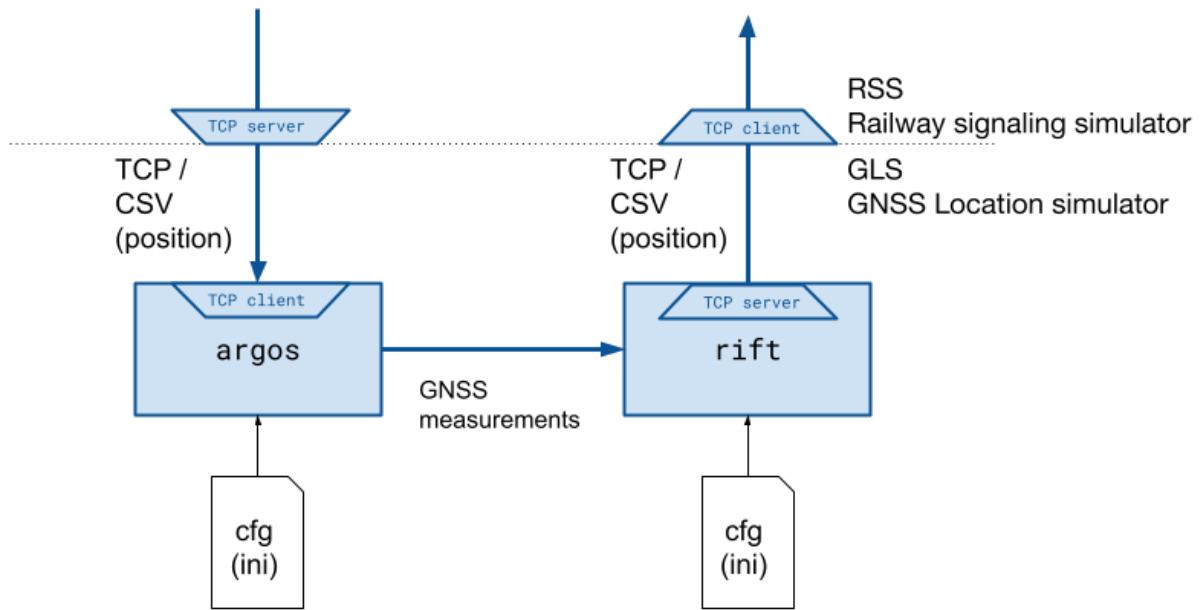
TCP server

TCP client

RSS
Railway signaling simulator

GLS
GNSS Location simulator

TCP /
CSV
(position)

TCP /
CSV
(position)

TCP client

argos

TCP server

rift

GNSS
measurements

cfg
(ini)

cfg
(ini)